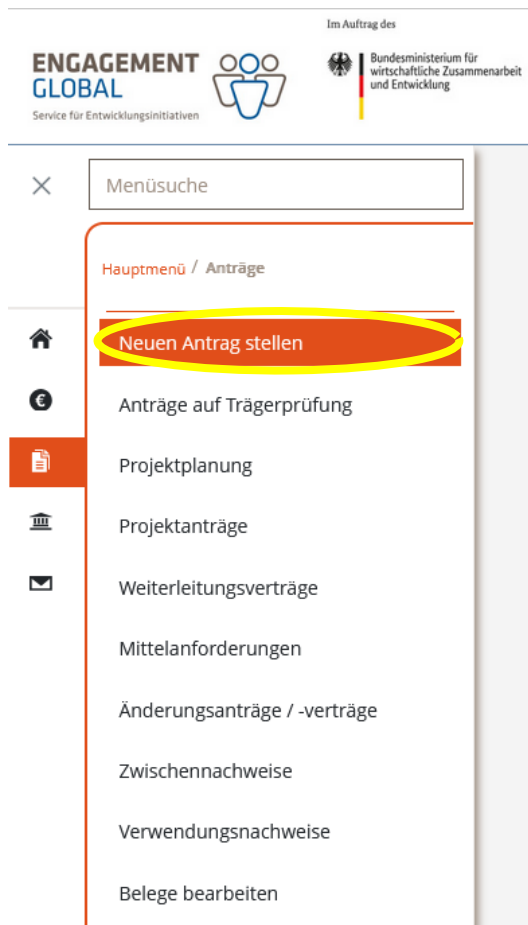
ENGAGEMENT GLOBAL
Service für Entwicklungsinitiativen

Im Auftrag des

Bundesministerium für wirtschaftliche Zusammenarbeit und Entwicklung

Menüsuche

Hauptmenü / Anträge

Neuen Antrag stellen

Anträge auf Trägerprüfung

Projektplanung

Projektanträge

Weiterleitungsverträge

Mittelanforderungen

Änderungsanträge / -verträge

Zwischennachweise

Verwendungsnachweise

Belege bearbeiten